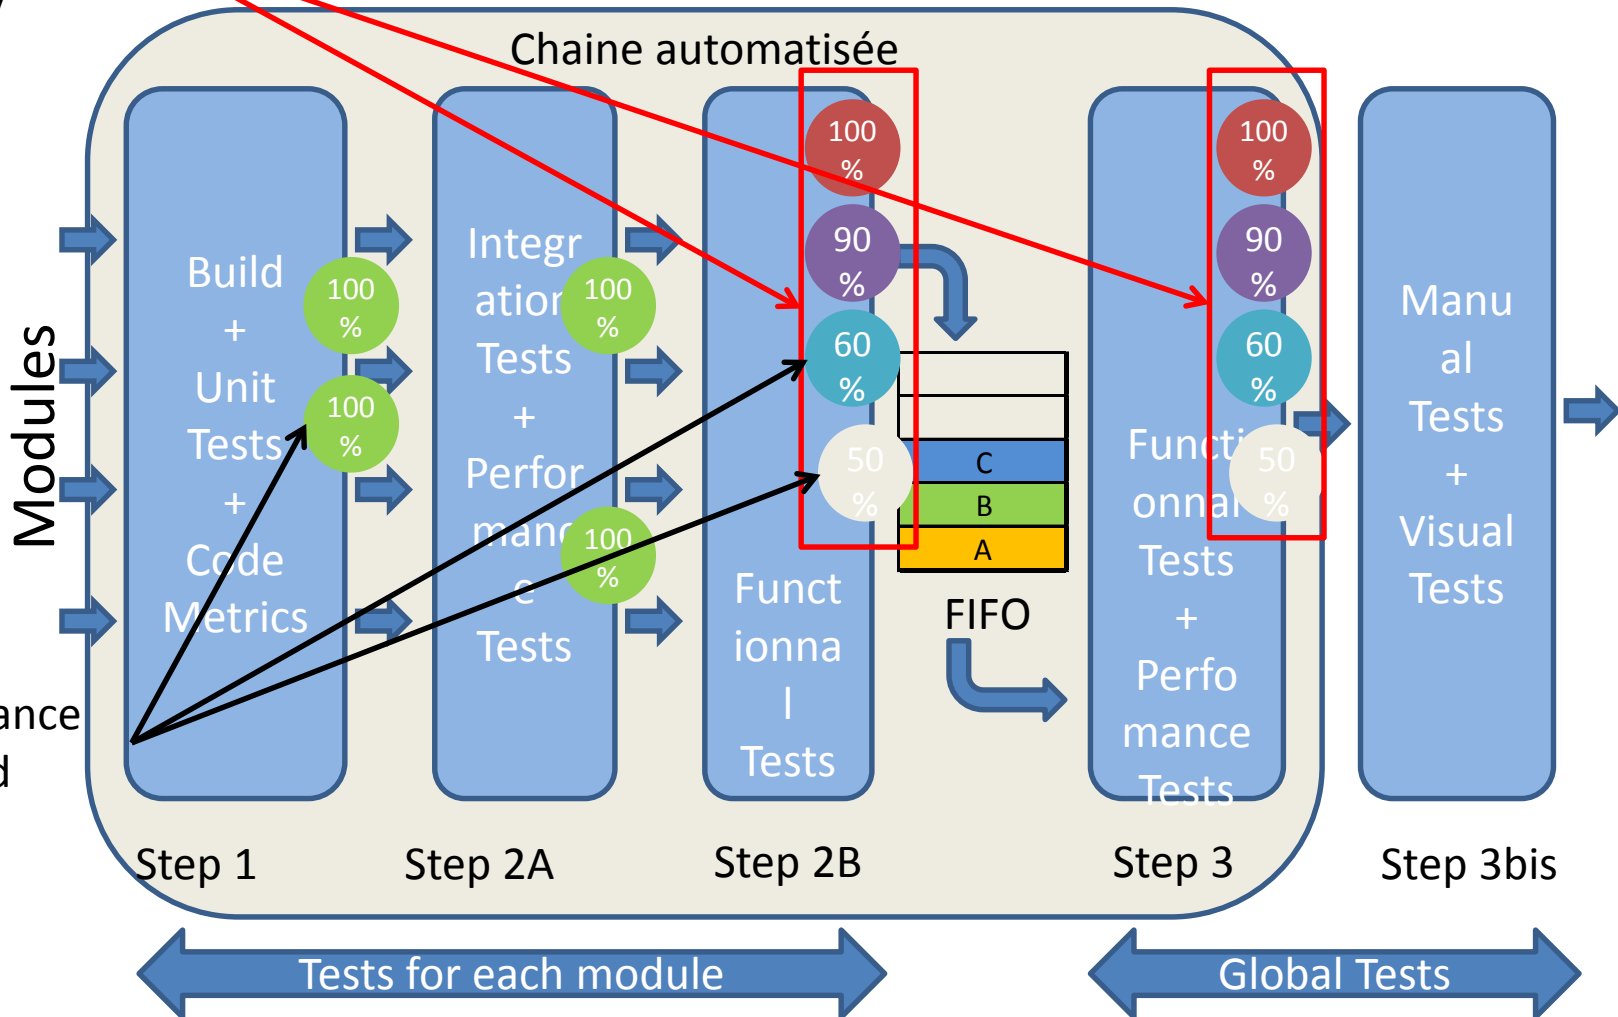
Chaine automatisée

Modules

ance
d

Build + Unit Tests + Code Metrics

100 %

100 %

Integration Tests + Performance Tests

100 %

100 %

Functionnal Tests

100 %

90 %

60 %

50 %

C

B

A

FIFO

Functionnal Tests + Performance Tests

100 %

90 %

60 %

50 %

Manual Tests + Visual Tests

Step 1

Step 2A

Step 2B

Step 3

Step 3bis

Tests for each module

Global Tests